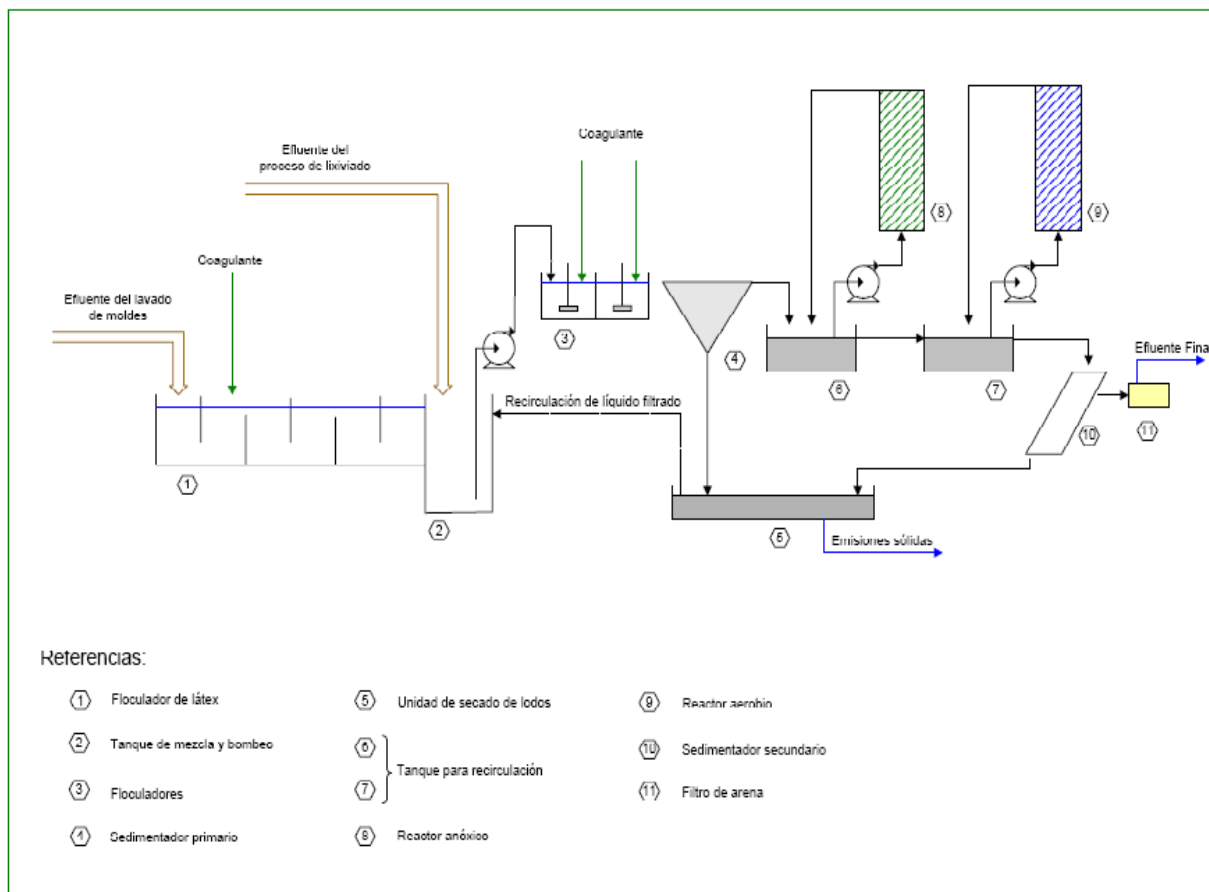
Efluente del proceso de lixiviado

Coagulante

Coagulante

Efluente del lavado de moldes

1

2

3

4

5

6

7

8

9

10

11

Recirculación de líquido filtrado

Efluente Fina

Emisiones sólidas

Referencias:

1 Floculador de látex

2 Tanque de mezcla y bombeo

3 Floculadores

4 Sedimentador primario

5 Unidad de secado de lodos

6

7 Tanque para recirculación

8 Reactor anóxico

9 Reactor aerobio

10 Sedimentador secundario

11 Filtro de arena